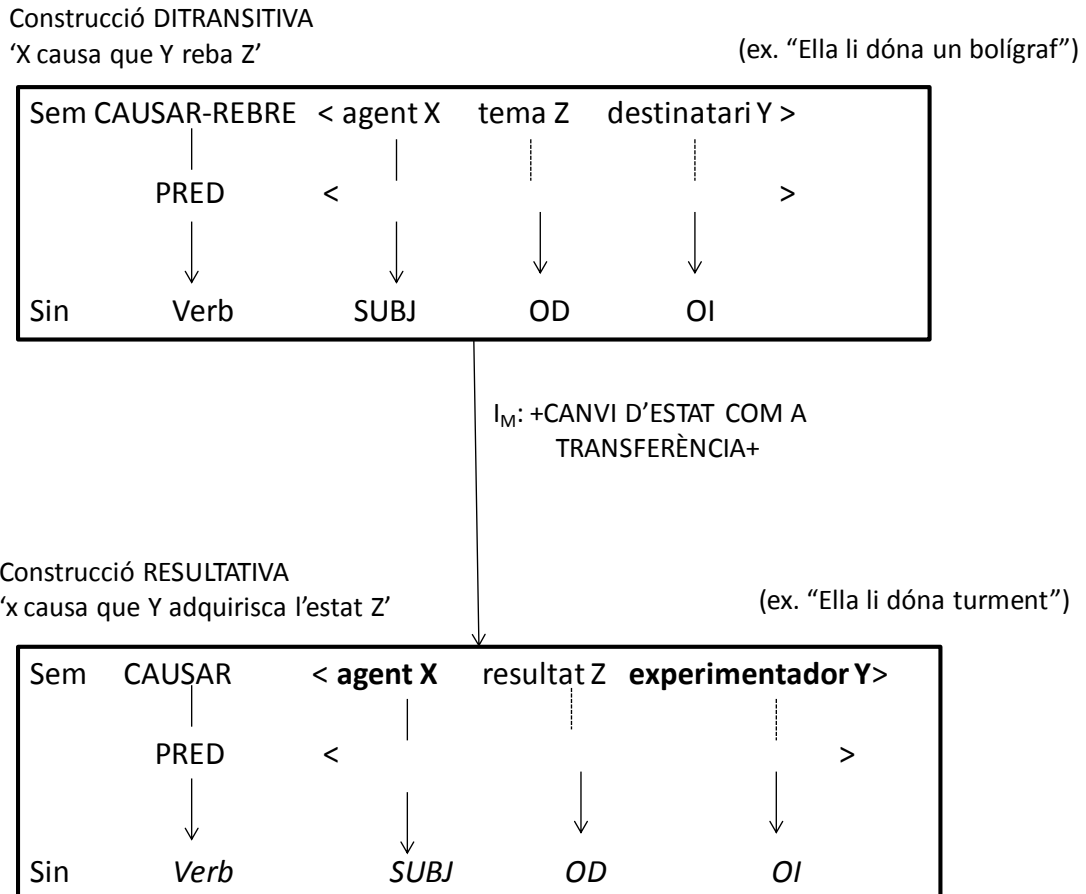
Construcció DITRANSITIVA
'X causa que Y reba Z'

(ex. "Ella li dóna un bolígraf")

| Sem CAUSAR-REBRE | < agent X | tema Z | destinatari Y > |
|---|---|---|---|
| PRED | < | | > |
| Sin Verb | SUBJ | OD | OI |

$I_M$: +CANVI D'ESTAT COM A TRANSFERÈNCIA+

Construcció RESULTATIVA
'x causa que Y adquirisca l'estat Z'

(ex. "Ella li dóna turment")

| Sem CAUSAR | < **agent X** | resultat Z | **experimentador Y**> |
|---|---|---|---|
| PRED | < | | > |
| Sin *Verb* | *SUBJ* | *OD* | *OI* |